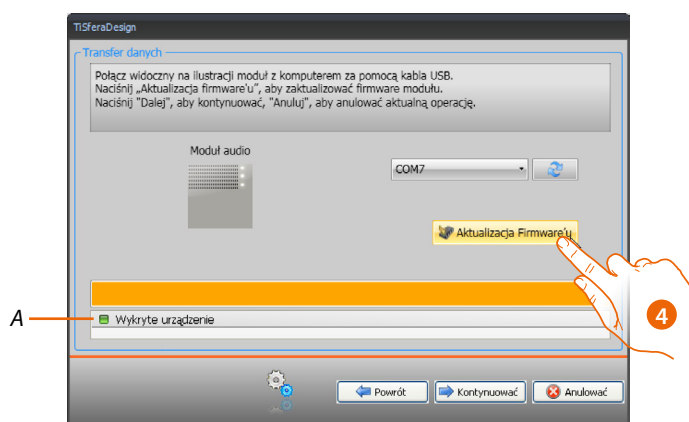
TiSferaDesign

Transfer danych

Połącz widoczny na ilustracji moduł z komputerem za pomocą kabla USB.
Naciśnij „Aktualizacja firmware'u", aby zaktualizować firmware modułu.
Naciśnij "Dalej", aby kontynuować, "Anuluj", aby anulować aktualną operację.

Moduł audio

COM7

Aktualizacja Firmware'u

4

A

Wykryte urządzenie

Powrót

Kontynuować

Anulować